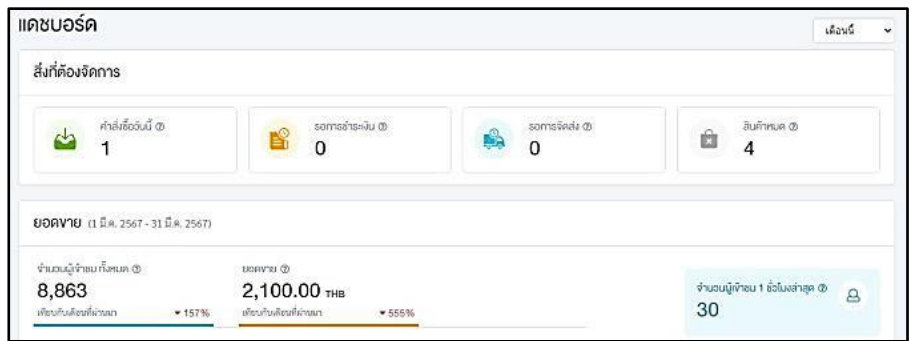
แดชบอร์ด

เดือนนี้

สิ่งที่ต้องจัดการ

คำสั่งซื้อวันนี้ ⓘ
1

รอการชำระเงิน ⓘ
0

รอการจัดส่ง ⓘ
0

สินค้าหมด ⓘ
4

ยอดขาย (1 มี.ค. 2567 - 31 มี.ค. 2567)

จำนวนผู้เข้าชมทั้งหมด ⓘ
8,863
เทียบกับเดือนที่ผ่านมา ▾ 157%

ยอดขาย ⓘ
2,100.00 THB
เทียบกับเดือนที่ผ่านมา ▾ 555%

จำนวนผู้เข้าชม 1 ชั่วโมงล่าสุด ⓘ
30